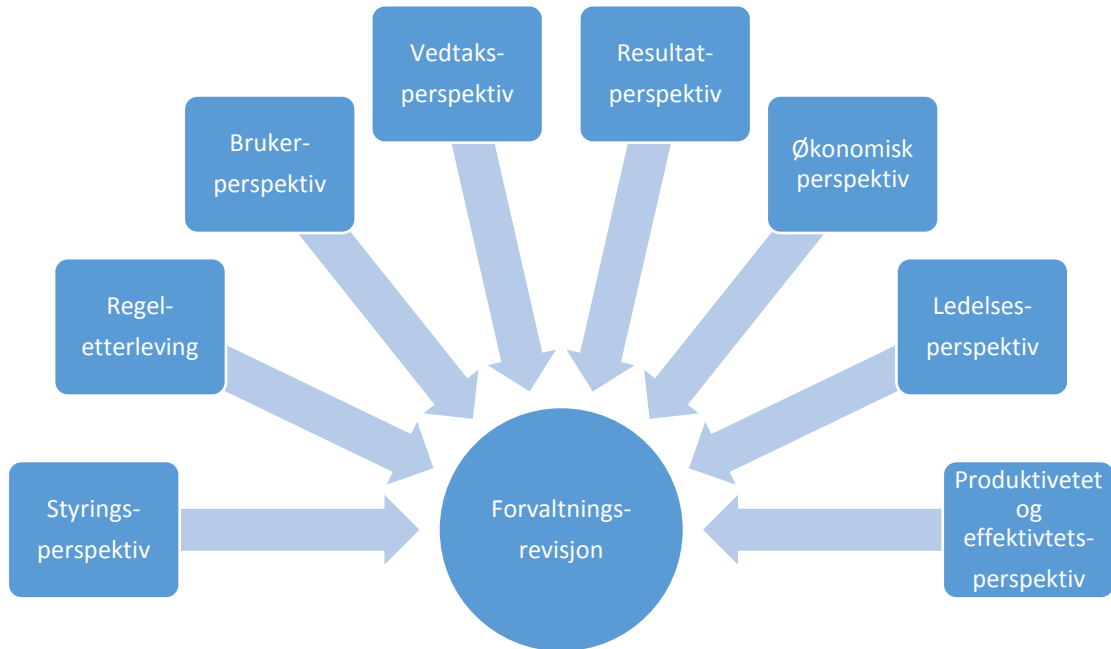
Vedtaks-perspektiv

Resultat-perspektiv

Bruker-perspektiv

Økonomisk perspektiv

Regel-etterleving

Ledelses-perspektiv

Styrings-perspektiv

Forvaltnings-revisjon

Produktivetet og effektivtets-perspektiv